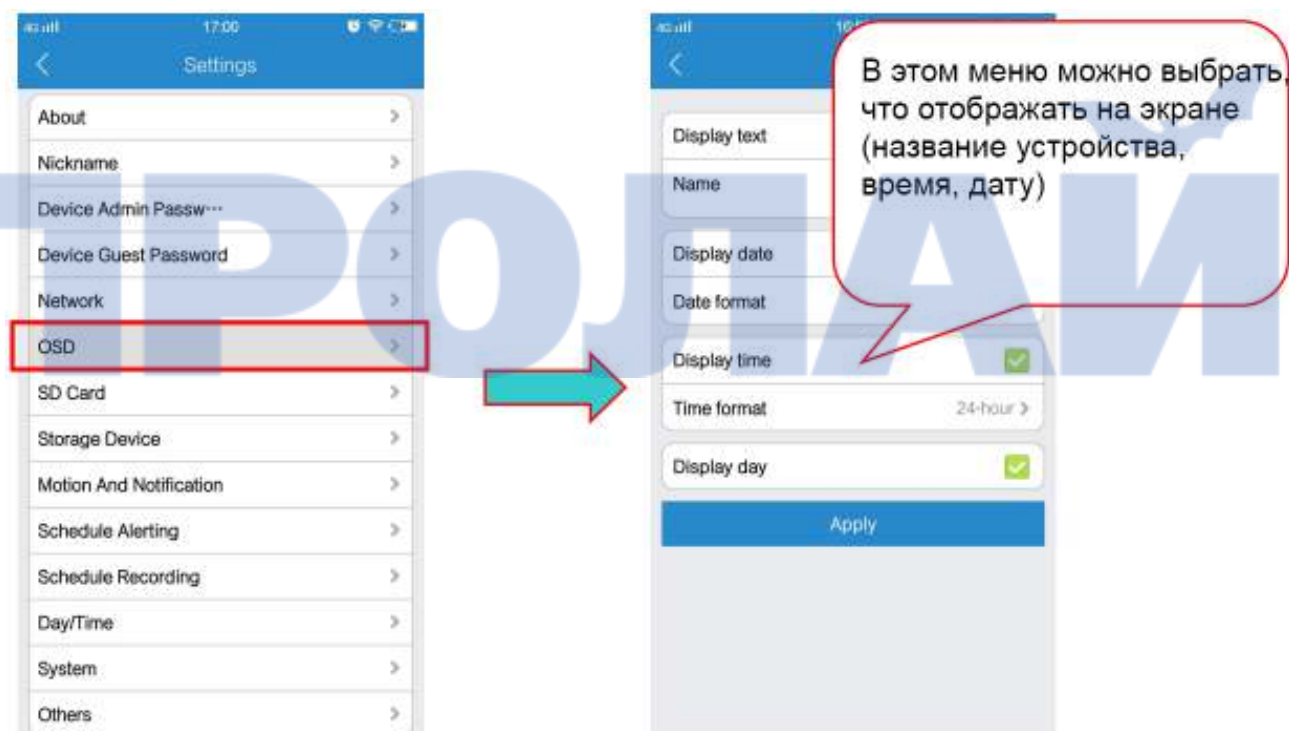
17:00

Settings

About

Nickname

Device Admin Passw···

Device Guest Password

Network

OSD

SD Card

Storage Device

Motion And Notification

Schedule Alerting

Schedule Recording

Day/Time

System

Others

ТРОЛАЙ

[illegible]

Display text

Name

Display date

Date format

Display time

Time format 24-hour

Display day

Apply

В этом меню можно выбрать, что отображать на экране (название устройства, время, дату)